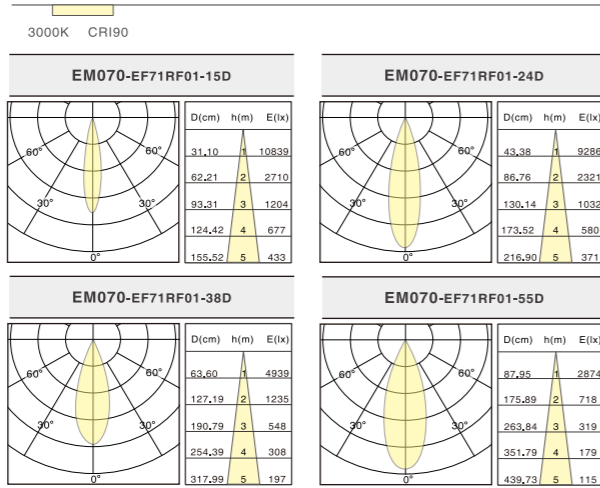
3000K CRI90

EM070-EF71RF01-15D

60° 60° 30° 30° 0°

| D(cm) | h(m) | E(lx) |
|---|---|---|
| 31.10 | 1 | 10839 |
| 62.21 | 2 | 2710 |
| 93.31 | 3 | 1204 |
| 124.42 | 4 | 677 |
| 155.52 | 5 | 433 |

EM070-EF71RF01-24D

60° 60° 30° 30° 0°

| D(cm) | h(m) | E(lx) |
|---|---|---|
| 43.38 | 1 | 9286 |
| 86.76 | 2 | 2321 |
| 130.14 | 3 | 1032 |
| 173.52 | 4 | 580 |
| 216.90 | 5 | 371 |

EM070-EF71RF01-38D

60° 60° 30° 30° 0°

| D(cm) | h(m) | E(lx) |
|---|---|---|
| 63.60 | 1 | 4939 |
| 127.19 | 2 | 1235 |
| 190.79 | 3 | 548 |
| 254.39 | 4 | 308 |
| 317.99 | 5 | 197 |

EM070-EF71RF01-55D

60° 60° 30° 30° 0°

| D(cm) | h(m) | E(lx) |
|---|---|---|
| 87.95 | 1 | 2874 |
| 175.89 | 2 | 718 |
| 263.84 | 3 | 319 |
| 351.79 | 4 | 179 |
| 439.73 | 5 | 115 |